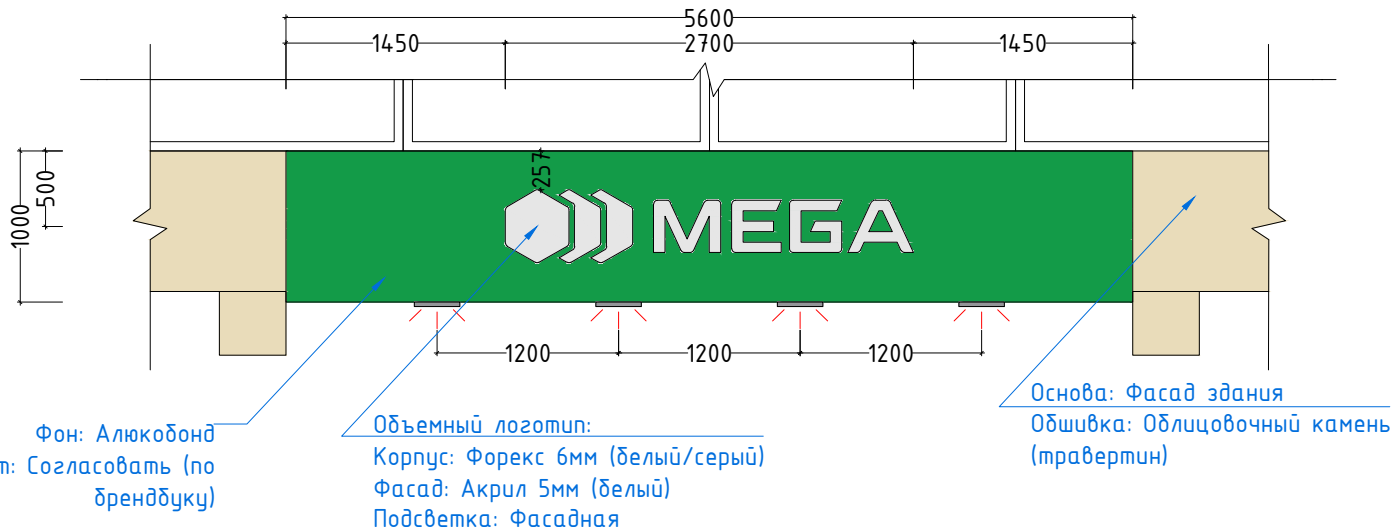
5600
1450
2700
1450
257
1000
500
MEGA
1200
1200
1200

Фон: Алюкобонд
т: Согласовать (по брендбуку)

Объемный логотип:
Корпус: Форекс 6мм (белый/серый)
Фасад: Акрил 5мм (белый)
Подсветка: Фасадная

Основа: Фасад здания
Обшивка: Облицовочный камень (травертин)